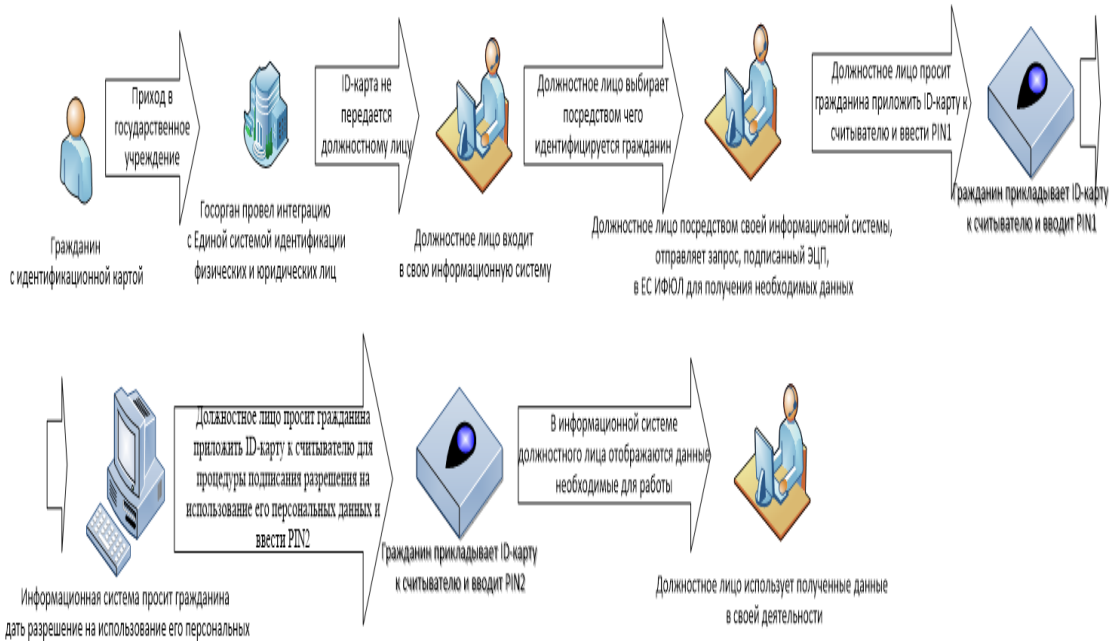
Гражданин с идентификационной картой

Приход в государственное учреждение

Госорган провел интеграцию с Единой системой идентификации физических и юридических лиц

ID-карта не передается должностному лицу

Должностное лицо входит в свою информационную систему

Должностное лицо выбирает посредством чего идентифицируется гражданин

Должностное лицо посредством своей информационной системы, отправляет запрос, подписанный ЭЦП, в ЕС ИФЮЛ для получения необходимых данных

Должностное лицо просит гражданина приложить ID-карту к считывателю и ввести PIN1

Гражданин прикладывает ID-карту к считывателю и вводит PIN1

Информационная система просит гражданина дать разрешение на использование его персональных

Должностное лицо просит гражданина приложить ID-карту к считывателю для процедуры подписания разрешения на использование его персональных данных и ввести PIN2

Гражданин прикладывает ID-карту к считывателю и вводит PIN2

В информационной системе должностного лица отображаются данные необходимые для работы

Должностное лицо использует полученные данные в своей деятельности